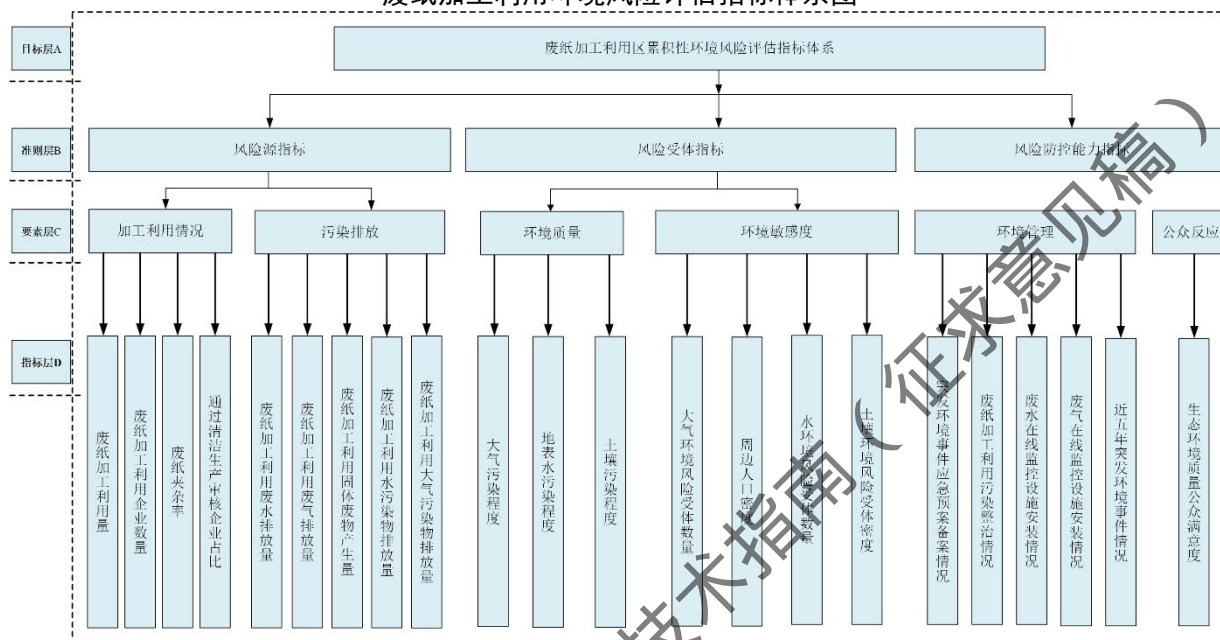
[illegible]

目标层A

废纸加工利用区累积性环境风险评估指标体系

准则层B

风险源指标

风险受体指标

风险防控能力指标

要素层C

加工利用情况

污染排放

环境质量

环境敏感度

环境管理

公众反应

指标层D

废纸加工利用量

废纸加工利用企业数量

废纸夹杂率

通过清洁生产审核企业占比

废纸加工利用废水排放量

废纸加工利用废气排放量

废纸加工利用固体废物产生量

废纸加工利用水污染物排放量

废纸加工利用大气污染物排放量

大气污染程度

地表水污染程度

土壤污染程度

大气环境风险受体数量

周边人口密度

水环境风险受体数量

土壤环境风险受体密度

突发环境事件应急预案备案情况

废纸加工利用污染整治情况

废水在线监控设施安装情况

废气在线监控设施安装情况

近五年突发环境事件情况

生态环境质量公众满意度

技术指南（征求意见稿）